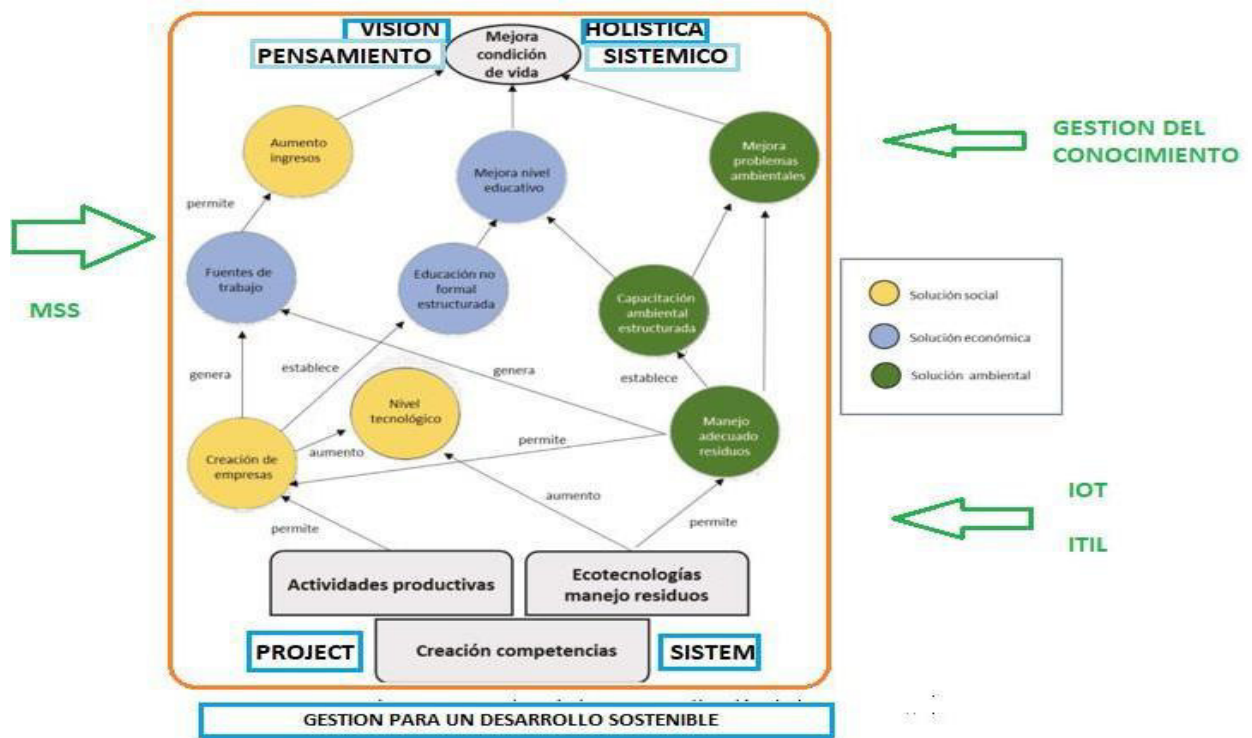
VISION

HOLISTICA

PENSAMIENTO

SISTEMICO

Mejora condición de vida

Aumento ingresos

Mejora nivel educativo

Mejora problemas ambientales

GESTION DEL CONOCIMIENTO

permite

Fuentes de trabajo

Educación no formal estructurada

Capacitación ambiental estructurada

MSS

Solución social

Solución económica

Solución ambiental

genera

establece

genera

establece

Nivel tecnológico

Manejo adecuado residuos

permite

Creación de empresas

aumento

aumento

IOT

permite

permite

ITIL

Actividades productivas

Ecotecnologías manejo residuos

PROJECT

Creación competencias

SISTEM

GESTION PARA UN DESARROLLO SOSTENIBLE